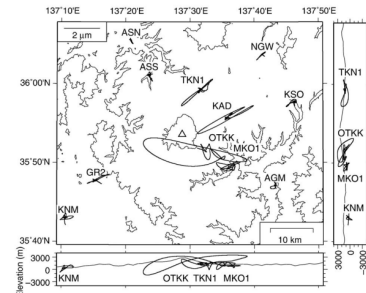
137°10'E 137°20'E 137°30'E 137°40'E 137°50'E

2 μm

ASN
ASS
NGW
TKN1
KAD
KSO
OTKK
MKO1
GR2
AGM
KNM

36°00'N
35°50'N
35°40'N

10 km

TKN1
OTKK
MKO1
KNM

3000 0 -3000

Elevation (m)
3000
0
-3000

KNM
OTKK TKN1 MKO1